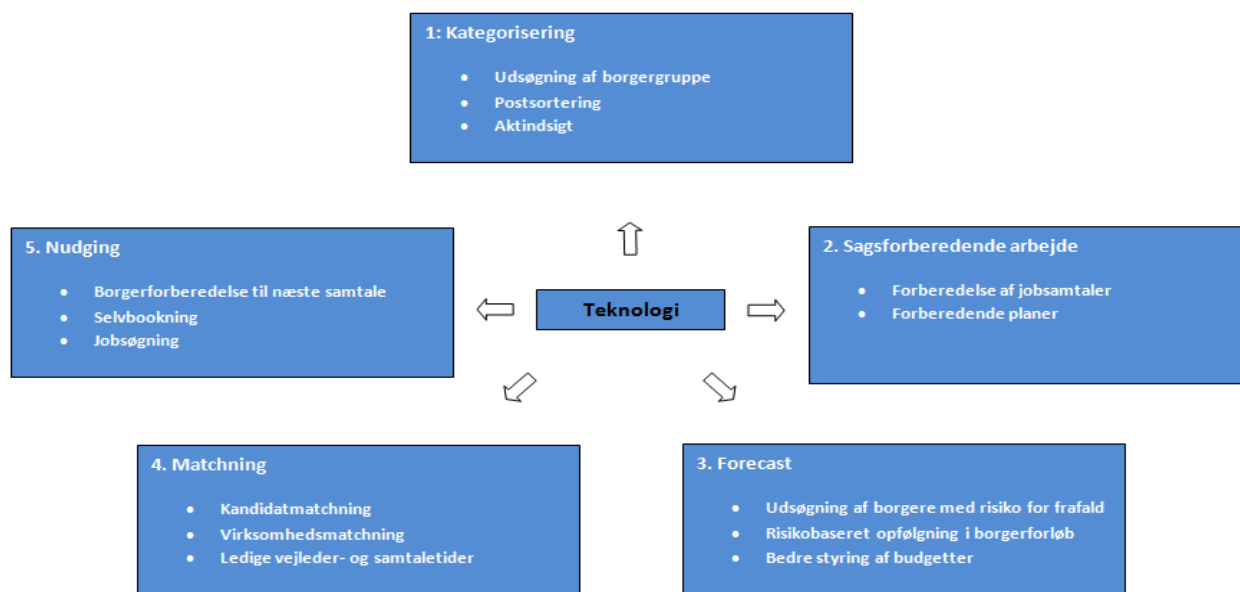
1: Kategorisering

- Udsøgning af borgergruppe
- Postsortering
- Aktindsigt

5. Nudging

- Borgerforberedelse til næste samtale
- Selvbookning
- Jobsøgning

Teknologi

2. Sagsforberedende arbejde

- Forberedelse af jobsamtaler
- Forberedende planer

4. Matchning

- Kandidatmatchning
- Virksomhedsmatchning
- Ledige vejleder- og samtaletider

3. Forecast

- Udsøgning af borgere med risiko for frafald
- Risikobaseret opfølgning i borgerforløb
- Bedre styring af budgetter